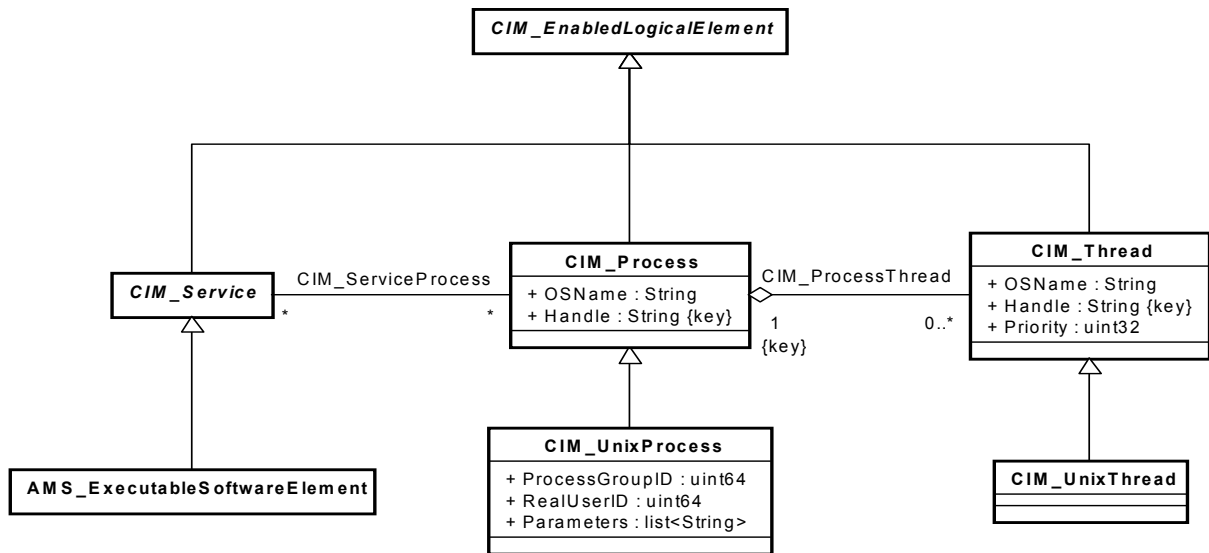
CIM_EnabledLogicalElement

CIM_Service

CIM_ServiceProcess

*

*

CIM_Process

+ OSName : String
+ Handle : String {key}

CIM_ProcessThread

1
{key}

0..*

CIM_Thread

+ OSName : String
+ Handle : String {key}
+ Priority : uint32

AMS_ExecutableSoftwareElement

CIM_UnixProcess

+ ProcessGroupID : uint64
+ RealUserID : uint64
+ Parameters : list<String>

CIM_UnixThread